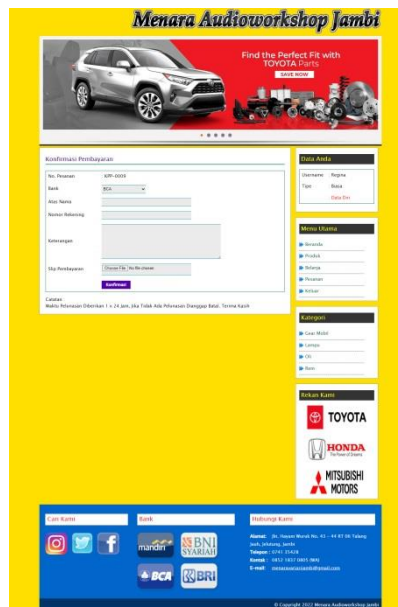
Menara Audioworkshop Jambi

Find the Perfect Fit with TOYOTA Parts
SAVE NOW

Konfirmasi Pembayaran

No. Pesanan: KPP-0009
Bank: BCA
Atas Nama
Nomor Rekening
Keterangan
Slip Pembayaran: Choose File No file chosen
Konfirmasi

Catatan:
Waktu Pelunasan Diberikan 1 x 24 Jam, Jika Tidak Ada Pelunasan Dianggap Batal. Terima Kasih

Data Anda
Username: Regina
Tipe: Biasa
Data Diri

Menu Utama
Beranda
Produk
Belanja
Pesanan
Keluar

Kategori
Cover Mobil
Lampu
Oli
Ban

Rekan Kami
TOYOTA
HONDA
The Power of Dreams
MITSUBISHI MOTORS

Cari Kami

Bank
mandiri
BNI SYARIAH
BCA
BRI

Hubungi Kami
Alamat: Jln. Hayam Wuruk No. 41 - 44 RT 06 Talang Jauh, Jelutung, Jambi
Telepon: 0741 35428
Kontak: 0852 1017 0805 (WA)
E-mail: menaraaudiojambi@gmail.com

© Copyright 2022 Menara Audioworkshop Jambi